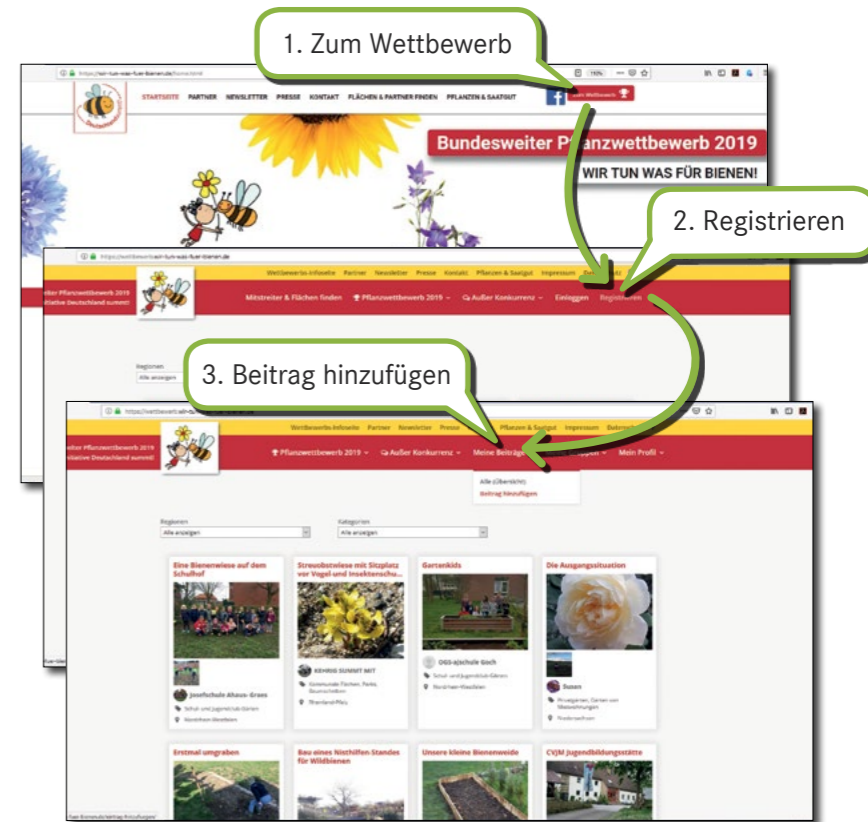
1. Zum Wettbewerb

https://wir-tun-was-fuer-bienen.de/home.html

STARTSEITE PARTNER NEWSLETTER PRESSE KONTAKT FLÄCHEN & PARTNER FINDEN PFLANZEN & SAATGUT

Zum Wettbewerb

Bundesweiter Pflanzwettbewerb 2019

WIR TUN WAS FÜR BIENEN!

2. Registrieren

https://wettbewerb.wir-tun-was-fuer-bienen.de

Wettbewerbs-Infoseite Partner Newsletter Presse Kontakt Pflanzen & Saatgut Impressum

weiter Pflanzwettbewerb 2019
Initiative Deutschland summt!

Mitstreiter & Flächen finden Pflanzwettbewerb 2019 Außer Konkurrenz Einloggen Registrieren

Regionen
Alle anzeigen

3. Beitrag hinzufügen

https://wettbewerb.wir-tun-was-fuer-bienen.de

Wettbewerbs-Infoseite Partner Newsletter Presse Pflanzen & Saatgut Impressum Datenschutz

weiter Pflanzwettbewerb 2019
Initiative Deutschland summt!

Pflanzwettbewerb 2019 Außer Konkurrenz Meine Beiträge Gruppen Mein Profil

Alle (Übersicht)
Beitrag hinzufügen

Regionen
Alle anzeigen

Kategorien
Alle anzeigen

Eine Bienenwiese auf dem Schulhof
Josefschule Ahaus-Graes
Schul- und Jugendclub-Gärten
Nordrhein-Westfalen

Streuobstwiese mit Sitzplatz vor Vogel und Insektenschu...
KEHRIG SUMMT MIT
Kommunale Flächen, Parks, Baumscheiben
Rheinland-Pfalz

Gartenkids
OGS-ajschule Goch
Schul- und Jugendclub-Gärten
Nordrhein-Westfalen

Die Ausgangssituation
Susan
Privatgärten, Gärten von Wohnsiedlungen
Niedersachsen

Erstmal umgraben

Bau eines Nisthilfen-Standes für Wildbienen

Unsere kleine Bienenweide

CVJM Jugendbildungsstätte